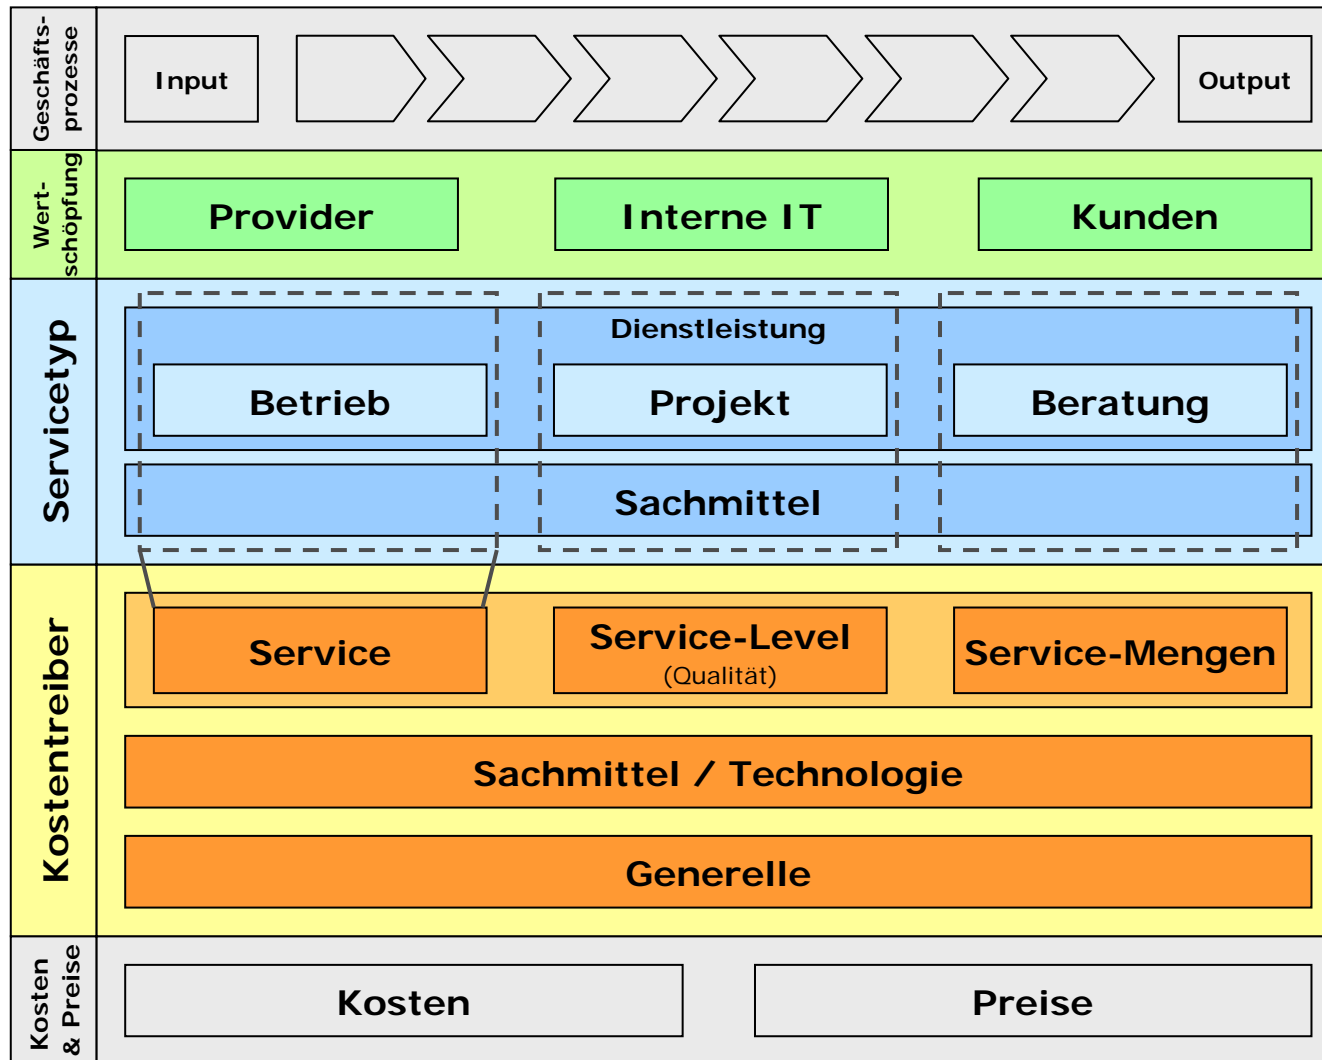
Geschäftsprozesse

Input

Output

Wertschöpfung

Provider

Interne IT

Kunden

Servicetyp

Dienstleistung

Betrieb

Projekt

Beratung

Sachmittel

Kostentreiber

Service

Service-Level
(Qualität)

Service-Mengen

Sachmittel / Technologie

Generelle

Kosten & Preise

Kosten

Preise